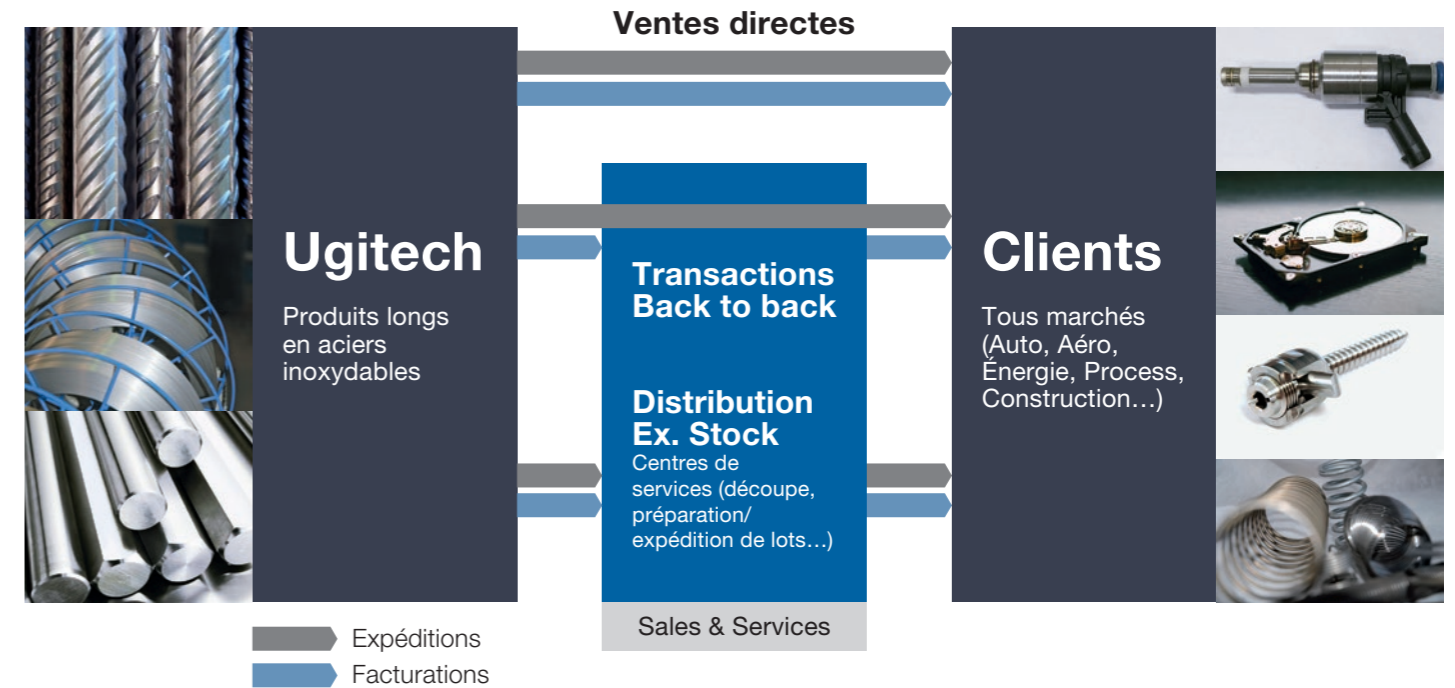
Ventes directes

Ugitech

Produits longs en aciers inoxydables

Transactions Back to back

Distribution Ex. Stock

Centres de services (découpe, préparation/ expédition de lots…)

Sales & Services

Clients

Tous marchés (Auto, Aéro, Énergie, Process, Construction…)

Expéditions

Facturations